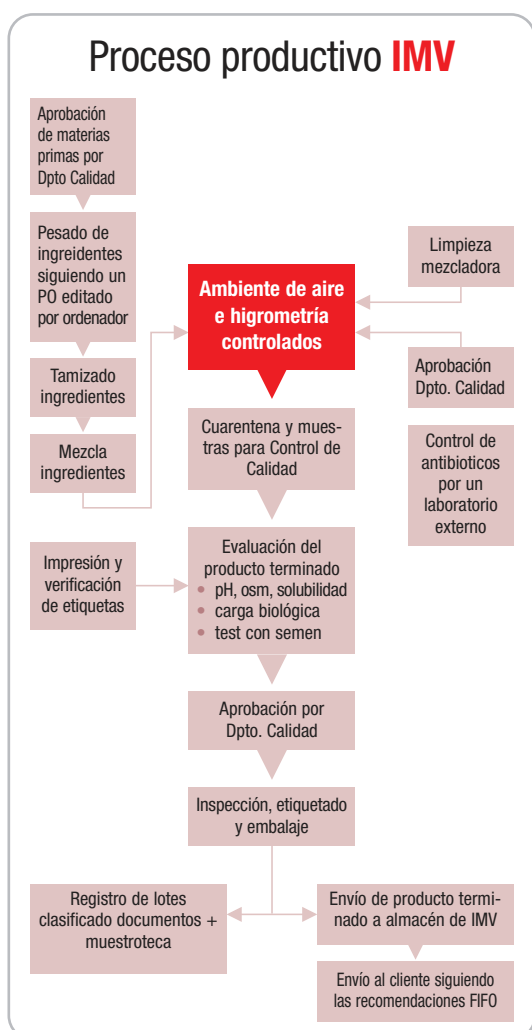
Proceso productivo IMV

Aprobación de materias primas por Dpto Calidad

Pesado de ingredientes siguiendo un PO editado por ordenador

Tamizado ingredientes

Mezcla ingredientes

Limpieza mezcladora

Ambiente de aire e higrometría controlados

Aprobación Dpto. Calidad

Cuarentena y muestras para Control de Calidad

Control de antibioticos por un laboratorio externo

Impresión y verificación de etiquetas

Evaluación del producto terminado
• pH, osm, solubilidad
• carga biológica
• test con semen

Aprobación por Dpto. Calidad

Inspección, etiquetado y embalaje

Registro de lotes clasificado documentos + muestroteca

Envío de producto terminado a almacén de IMV

Envío al cliente siguiendo las recomendaciones FIFO